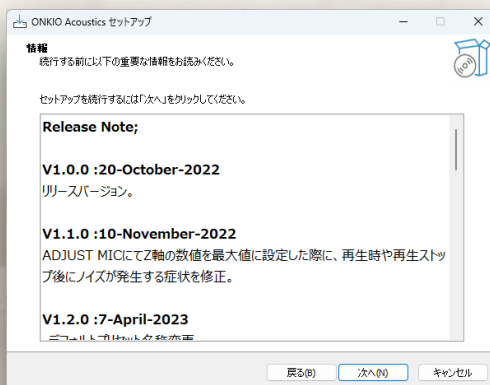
ONKIO Acoustics セットアップ

情報
続行する前に以下の重要な情報をお読みください。

セットアップを続行するには「次へ」をクリックしてください。

Release Note;

V1.0.0 :20-October-2022
リリースバージョン。

V1.1.0 :10-November-2022
ADJUST MICにてZ軸の数値を最大値に設定した際に、再生時や再生ストップ後にノイズが発生する症状を修正。

V1.2.0 :7-April-2023
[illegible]

戻る(B)
次へ(N)
キャンセル